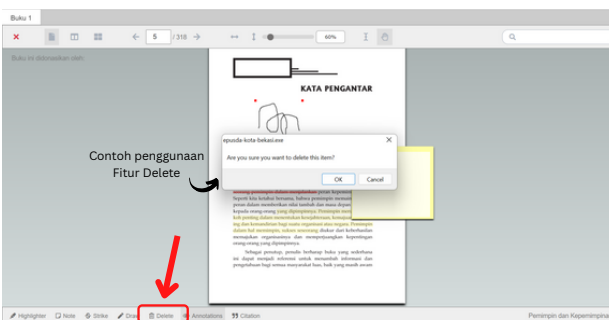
Buku 1

5 / 318

60%

Buku ini didonasikan oleh:

KATA PENGANTAR

epusda-kota-bekasi.exe

Are you sure you want to delete this item?

OK

Cancel

Contoh penggunaan Fitur Delete

Highlighter

Note

Strike

Draw

Delete

Annotations

Citation

Pemimpin dan Kepemimpina